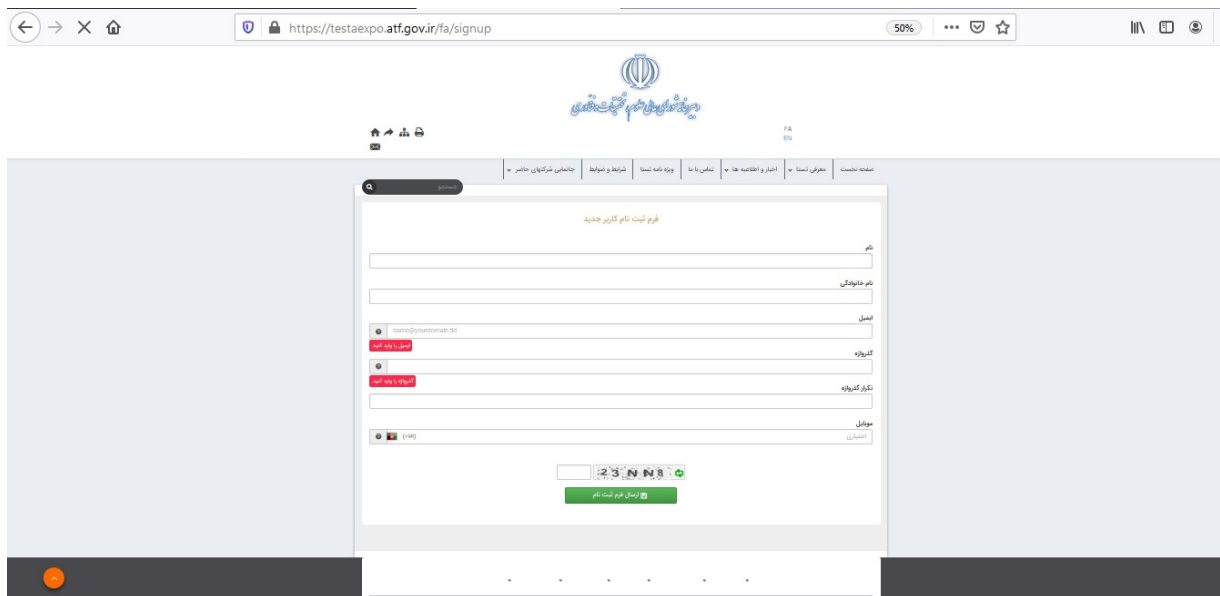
https://testaexpo.atf.gov.ir/fa/signup

50%

دبیرخانه شورای عالی علوم، تحقیقات و فناوری

FA
EN

صفحه نخست | معرفی تسما | اخبار و اطلاعیه ها | تماس با ما | ویژه نامه تسما | شرایط و ضوابط | جانمایی شرکتهای حاضر

جستجو

فرم ثبت نام کاربر جدید

نام

نام خانوادگی

ایمیل

name@yourdomain.tld

ایمیل را وارد کنید

گذرواژه

گذرواژه را وارد کنید

تکرار گذرواژه

موبایل

(+۹۸)

اختیاری

23NN8

ارسال فرم ثبت نام